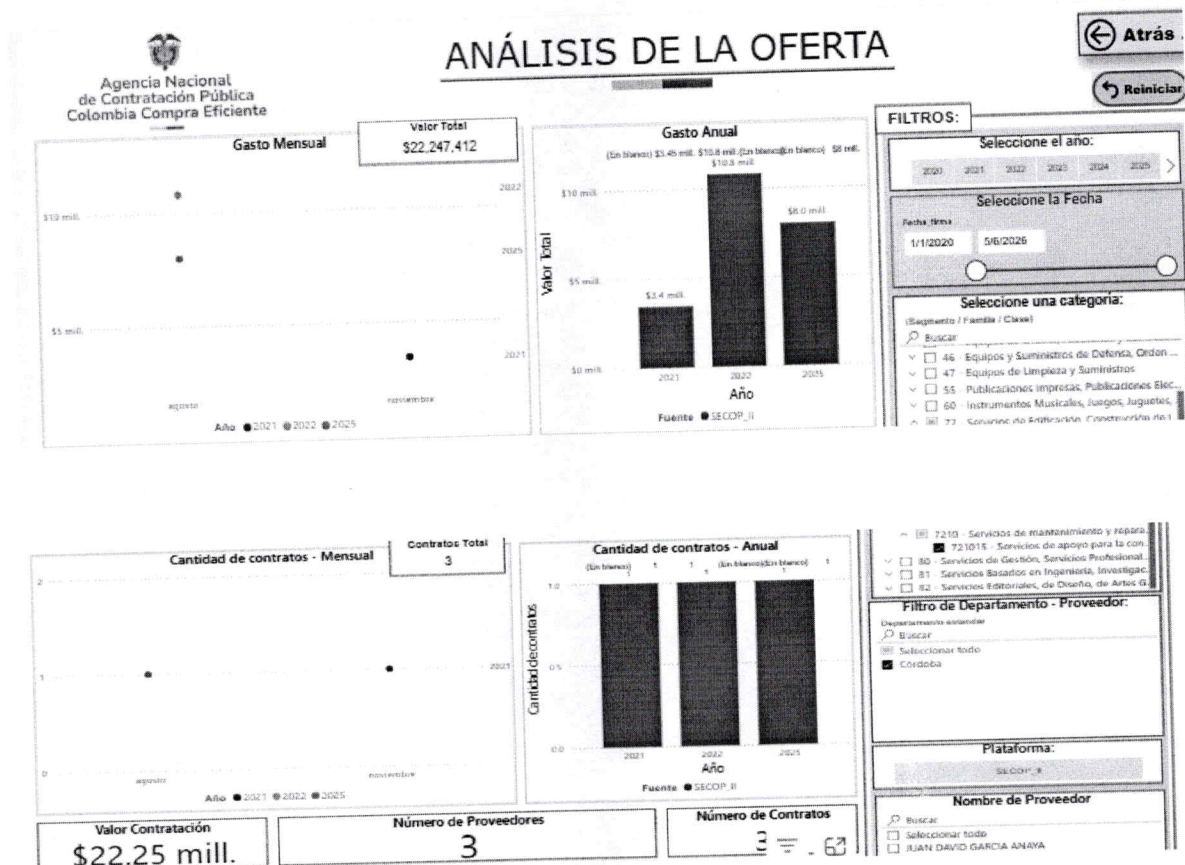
Agencia Nacional de Contratación Pública Colombia Compra Eficiente

ANÁLISIS DE LA OFERTA

Atrás

Reiniciar

FILTROS:

Seleccione el año:

2020 2021 2022 2023 2024 2025

Seleccione la Fecha

Fecha_firma

1/1/2020 5/6/2026

Seleccione una categoría:

(Segmento / Familia / Clase)

Buscar

46 - Equipos y Suministros de Defensa, Orden ...

47 - Equipos de Limpieza y Suministros

55 - Publicaciones Impresas, Publicaciones Elec...

60 - Instrumentos Musicales, Juegos, Juguetes, ...

72 - Servicios de Edificación, Construcción de I

7210 - Servicios de mantenimiento y repara...

721015 - Servicios de apoyo para la con...

80 - Servicios de Gestión, Servicios Profesional...

81 - Servicios Basados en Ingeniería, Investigac...

82 - Servicios Editoriales, de Diseño, de Artes G...

Filtro de Departamento - Proveedor:

Departamento estandar

Buscar

Seleccionar todo

Córdoba

Plataforma:

SECOP_II

Nombre de Proveedor

Buscar

Seleccionar todo

JUAN DAVID GARCIA ANAYA

Gasto Mensual

Valor Total

$22.247.412

$10 mill.

$5 mill.

2022

2025

2021

agosto

noviembre

Año ● 2021 ● 2022 ● 2025

Gasto Anual

(En blanco) $3.45 mill. $10.8 mill.(En blanco)(En blanco) $8 mill.

$10.8 mill.

$8.0 mill.

$3.4 mill.

$10 mill.

$5 mill.

$0 mill.

Valor Total

2021 2022 2025

Año

Fuente ● SECOP_II

Cantidad de contratos - Mensual

Contratos Total

3

2

1

0

2021

agosto

noviembre

Año ● 2021 ● 2022 ● 2025

Cantidad de contratos - Anual

(En blanco) 1 1 (En blanco)(En blanco) 1

1 1 1

1.0

0.5

0.0

Cantidad de contratos

2021 2022 2025

Año

Fuente ● SECOP_II

Valor Contratación

$22.25 mill.

Número de Proveedores

3

Número de Contratos

3